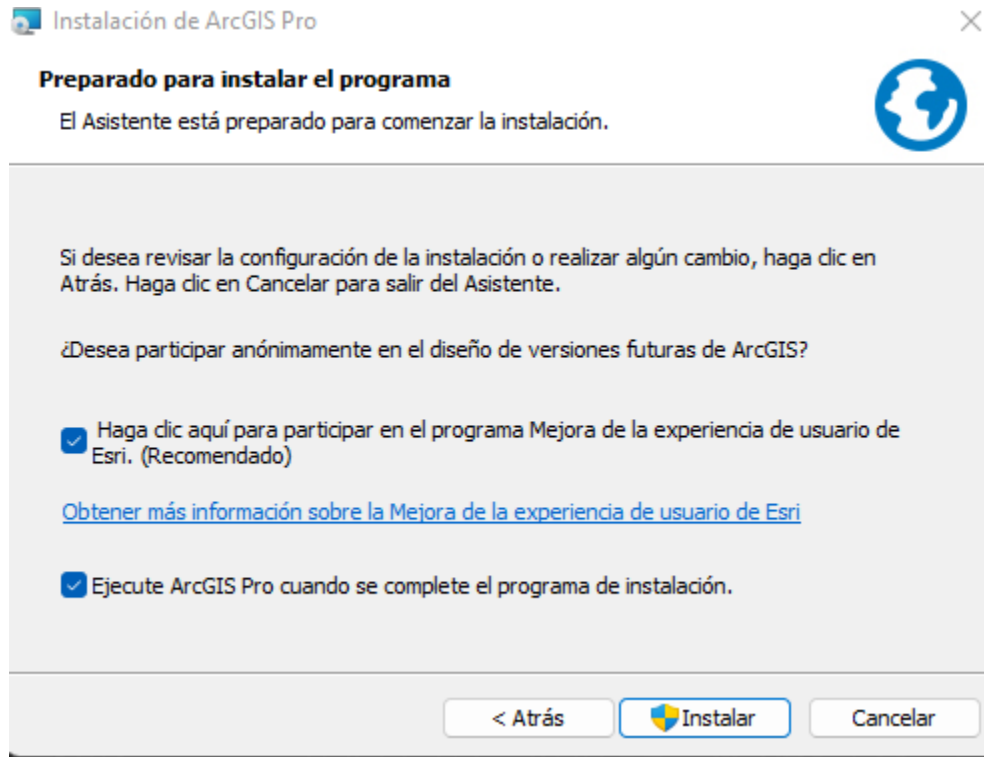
Instalación de ArcGIS Pro

Preparado para instalar el programa

El Asistente está preparado para comenzar la instalación.

Si desea revisar la configuración de la instalación o realizar algún cambio, haga clic en Atrás. Haga clic en Cancelar para salir del Asistente.

¿Desea participar anónimamente en el diseño de versiones futuras de ArcGIS?

Haga clic aquí para participar en el programa Mejora de la experiencia de usuario de Esri. (Recomendado)

Obtener más información sobre la Mejora de la experiencia de usuario de Esri

Ejecute ArcGIS Pro cuando se complete el programa de instalación.

< Atrás | Instalar | Cancelar